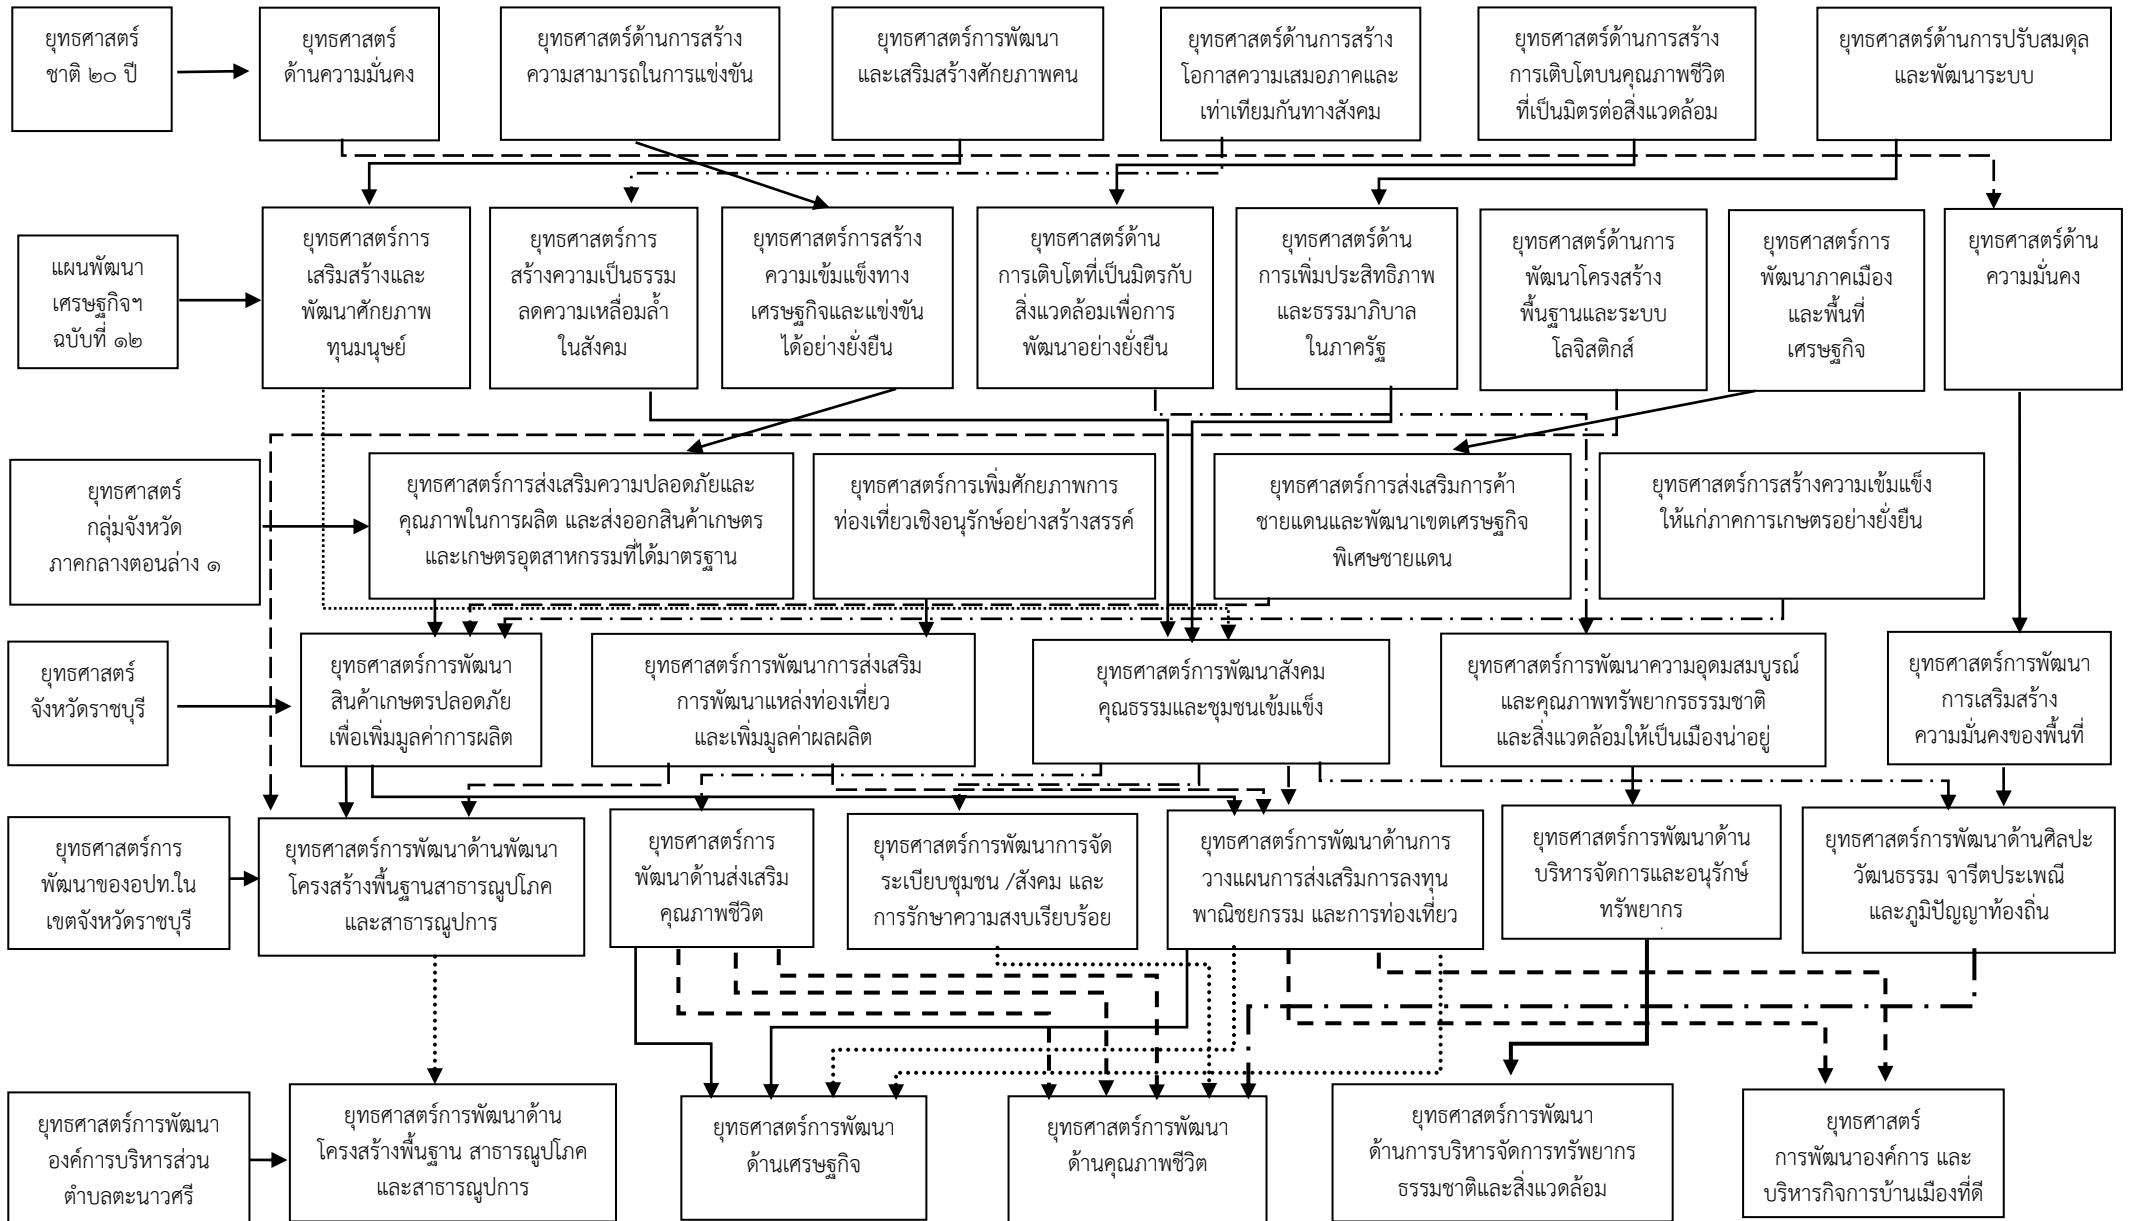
ยุทธศาสตร์ชาติ ๒๐ ปี

ยุทธศาสตร์ด้านความมั่นคง

ยุทธศาสตร์ด้านการสร้างความสามารถในการแข่งขัน

ยุทธศาสตร์การพัฒนาและเสริมสร้างศักยภาพคน

ยุทธศาสตร์ด้านการสร้างโอกาสความเสมอภาคและเท่าเทียมกันทางสังคม

ยุทธศาสตร์ด้านการสร้างการเติบโตบนคุณภาพชีวิตที่เป็นมิตรต่อสิ่งแวดล้อม

ยุทธศาสตร์ด้านการปรับสมดุลและพัฒนาระบบ

แผนพัฒนาเศรษฐกิจฯ ฉบับที่ ๑๒

ยุทธศาสตร์การเสริมสร้างและพัฒนาศักยภาพทุนมนุษย์

ยุทธศาสตร์การสร้างความเป็นธรรม ลดความเหลื่อมล้ำในสังคม

ยุทธศาสตร์การสร้างความเข้มแข็งทางเศรษฐกิจและแข่งขันได้อย่างยั่งยืน

ยุทธศาสตร์ด้านการเติบโตที่เป็นมิตรกับสิ่งแวดล้อมเพื่อการพัฒนาอย่างยั่งยืน

ยุทธศาสตร์ด้านการเพิ่มประสิทธิภาพและธรรมาภิบาลในภาครัฐ

ยุทธศาสตร์ด้านการพัฒนาโครงสร้างพื้นฐานและระบบโลจิสติกส์

ยุทธศาสตร์การพัฒนาภาคเมืองและพื้นที่เศรษฐกิจ

ยุทธศาสตร์ด้านความมั่นคง

ยุทธศาสตร์กลุ่มจังหวัดภาคกลางตอนล่าง ๑

ยุทธศาสตร์การส่งเสริมความปลอดภัยและคุณภาพในการผลิต และส่งออกสินค้าเกษตรและเกษตรอุตสาหกรรมที่ได้มาตรฐาน

ยุทธศาสตร์การเพิ่มศักยภาพการท่องเที่ยวเชิงอนุรักษ์อย่างสร้างสรรค์

ยุทธศาสตร์การส่งเสริมการค้าชายแดนและพัฒนาเขตเศรษฐกิจพิเศษชายแดน

ยุทธศาสตร์การสร้างความเข้มแข็งให้แก่ภาคการเกษตรอย่างยั่งยืน

ยุทธศาสตร์จังหวัดราชบุรี

ยุทธศาสตร์การพัฒนาสินค้าเกษตรปลอดภัยเพื่อเพิ่มมูลค่าการผลิต

ยุทธศาสตร์การพัฒนาการส่งเสริมการพัฒนาแหล่งท่องเที่ยวและเพิ่มมูลค่าผลผลิต

ยุทธศาสตร์การพัฒนาสังคมคุณธรรมและชุมชนเข้มแข็ง

ยุทธศาสตร์การพัฒนาความอุดมสมบูรณ์และคุณภาพทรัพยากรธรรมชาติและสิ่งแวดล้อมให้เป็นเมืองน่าอยู่

ยุทธศาสตร์การพัฒนาการเสริมสร้างความมั่นคงของพื้นที่

ยุทธศาสตร์การพัฒนาของอปท.ในเขตจังหวัดราชบุรี

ยุทธศาสตร์การพัฒนาด้านพัฒนาโครงสร้างพื้นฐานสาธารณูปโภคและสาธารณูปการ

ยุทธศาสตร์การพัฒนาด้านส่งเสริมคุณภาพชีวิต

ยุทธศาสตร์การพัฒนาการจัดระเบียบชุมชน /สังคม และการรักษาความสงบเรียบร้อย

ยุทธศาสตร์การพัฒนาด้านการวางแผนการส่งเสริมการลงทุนพาณิชยกรรม และการท่องเที่ยว

ยุทธศาสตร์การพัฒนาด้านบริหารจัดการและอนุรักษ์ทรัพยากร

ยุทธศาสตร์การพัฒนาด้านศิลปะวัฒนธรรม จารีตประเพณีและภูมิปัญญาท้องถิ่น

ยุทธศาสตร์การพัฒนาองค์การบริหารส่วนตำบลตะนาวศรี

ยุทธศาสตร์การพัฒนาด้านโครงสร้างพื้นฐาน สาธารณูปโภคและสาธารณูปการ

ยุทธศาสตร์การพัฒนาด้านเศรษฐกิจ

ยุทธศาสตร์การพัฒนาด้านคุณภาพชีวิต

ยุทธศาสตร์การพัฒนาด้านการบริหารจัดการทรัพยากรธรรมชาติและสิ่งแวดล้อม

ยุทธศาสตร์การพัฒนาองค์การ และบริหารกิจการบ้านเมืองที่ดี